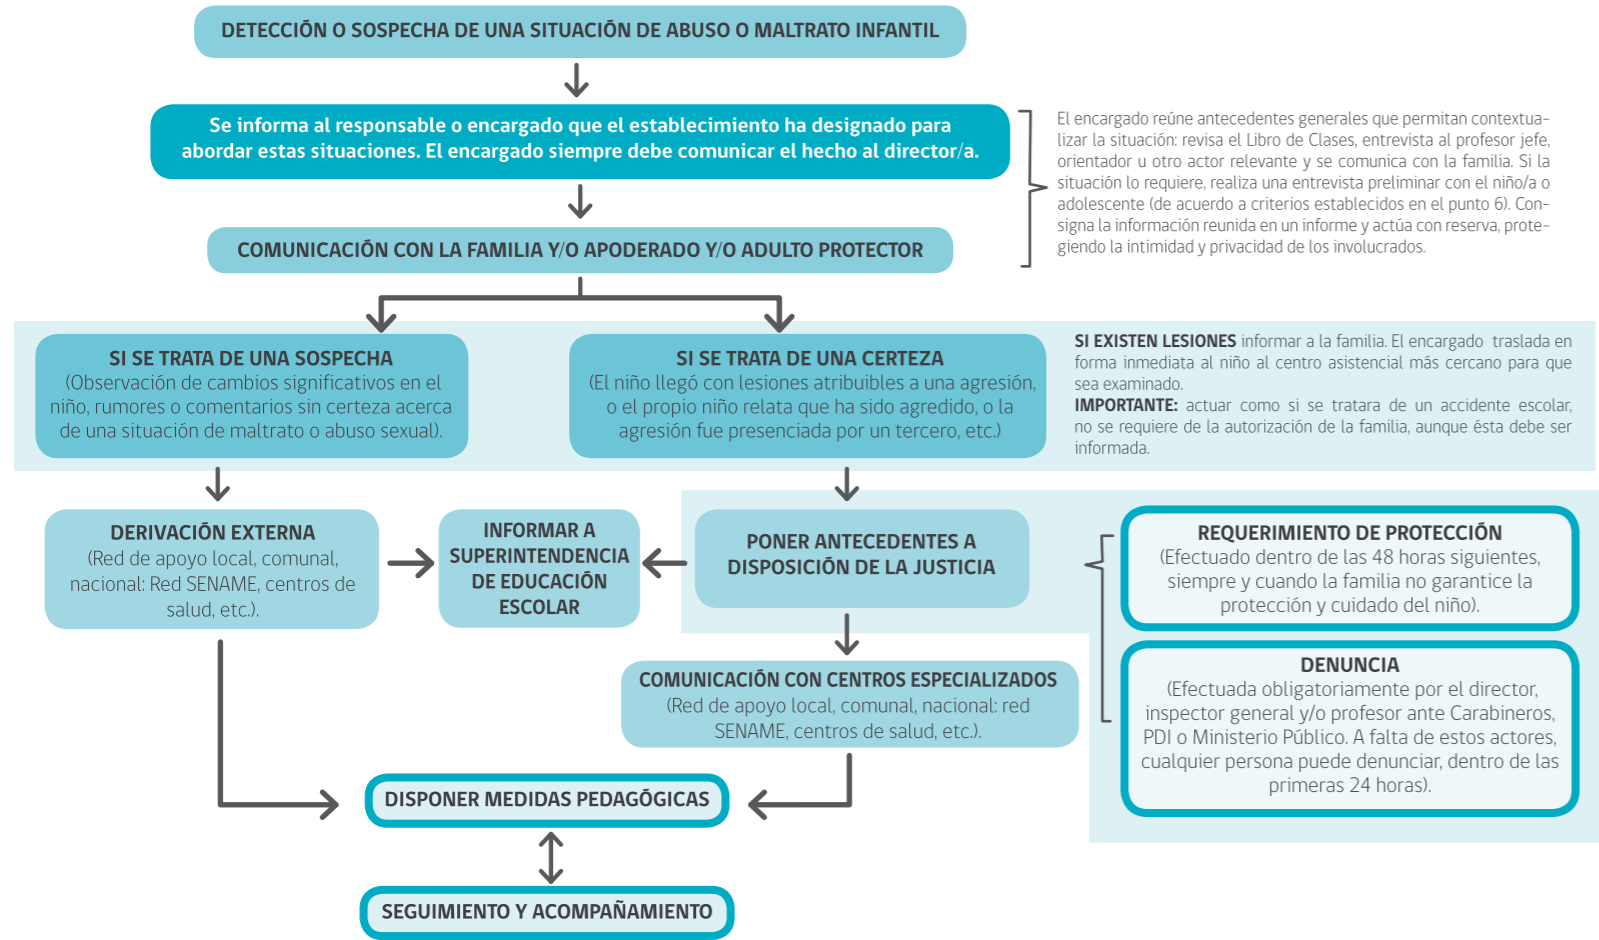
DETECCIÓN O SOSPECHA DE UNA SITUACIÓN DE ABUSO O MALTRATO INFANTIL

Se informa al responsable o encargado que el establecimiento ha designado para abordar estas situaciones. El encargado siempre debe comunicar el hecho al director/a.

COMUNICACIÓN CON LA FAMILIA Y/O APODERADO Y/O ADULTO PROTECTOR

El encargado reúne antecedentes generales que permitan contextualizar la situación: revisa el Libro de Clases, entrevista al profesor jefe, orientador u otro actor relevante y se comunica con la familia. Si la situación lo requiere, realiza una entrevista preliminar con el niño/a o adolescente (de acuerdo a criterios establecidos en el punto 6). Consigna la información reunida en un informe y actúa con reserva, protegiendo la intimidad y privacidad de los involucrados.

SI SE TRATA DE UNA SOSPECHA
(Observación de cambios significativos en el niño, rumores o comentarios sin certeza acerca de una situación de maltrato o abuso sexual).

SI SE TRATA DE UNA CERTEZA
(El niño llegó con lesiones atribuibles a una agresión, o el propio niño relata que ha sido agredido, o la agresión fue presenciada por un tercero, etc.)

SI EXISTEN LESIONES informar a la familia. El encargado traslada en forma inmediata al niño al centro asistencial más cercano para que sea examinado.
IMPORTANTE: actuar como si se tratara de un accidente escolar, no se requiere de la autorización de la familia, aunque ésta debe ser informada.

DERIVACIÓN EXTERNA
(Red de apoyo local, comunal, nacional: Red SENAME, centros de salud, etc.).

INFORMAR A SUPERINTENDENCIA DE EDUCACIÓN ESCOLAR

PONER ANTECEDENTES A DISPOSICIÓN DE LA JUSTICIA

REQUERIMIENTO DE PROTECCIÓN
(Efectuado dentro de las 48 horas siguientes, siempre y cuando la familia no garantice la protección y cuidado del niño).

DENUNCIA
(Efectuada obligatoriamente por el director, inspector general y/o profesor ante Carabineros, PDI o Ministerio Público. A falta de estos actores, cualquier persona puede denunciar, dentro de las primeras 24 horas).

COMUNICACIÓN CON CENTROS ESPECIALIZADOS
(Red de apoyo local, comunal, nacional: red SENAME, centros de salud, etc.).

DISPONER MEDIDAS PEDAGÓGICAS

SEGUIMIENTO Y ACOMPAÑAMIENTO